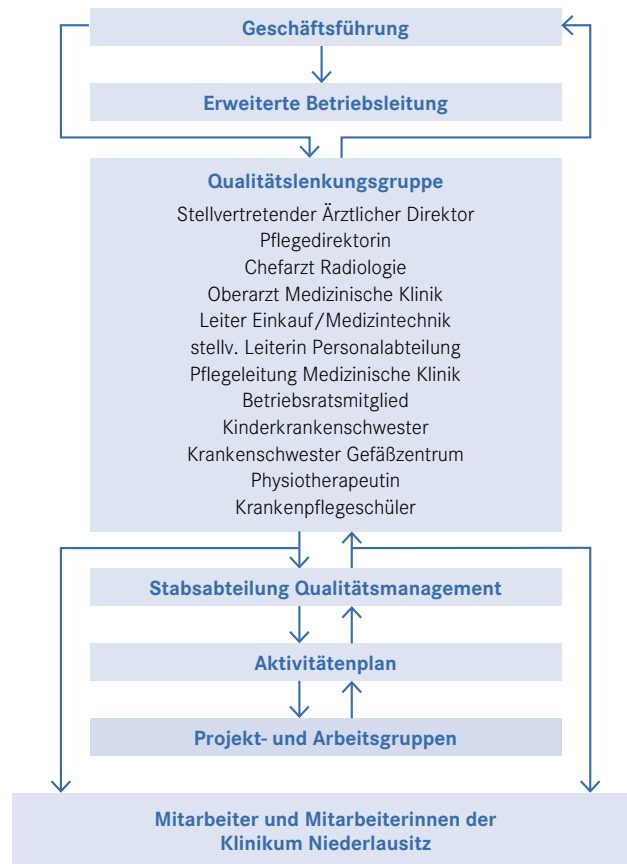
Geschäftsführung

Erweiterte Betriebsleitung

Qualitätslenkungsgruppe

Stellvertretender Ärztlicher Direktor
Pflegedirektorin
Chefarzt Radiologie
Oberarzt Medizinische Klinik
Leiter Einkauf/Medizintechnik
stellv. Leiterin Personalabteilung
Pflegeleitung Medizinische Klinik
Betriebsratsmitglied
Kinderkrankenschwester
Krankenschwester Gefäßzentrum
Physiotherapeutin
Krankenpflegeschüler

Stabsabteilung Qualitätsmanagement

Aktivitätenplan

Projekt- und Arbeitsgruppen

Mitarbeiter und Mitarbeiterinnen der Klinikum Niederlausitz